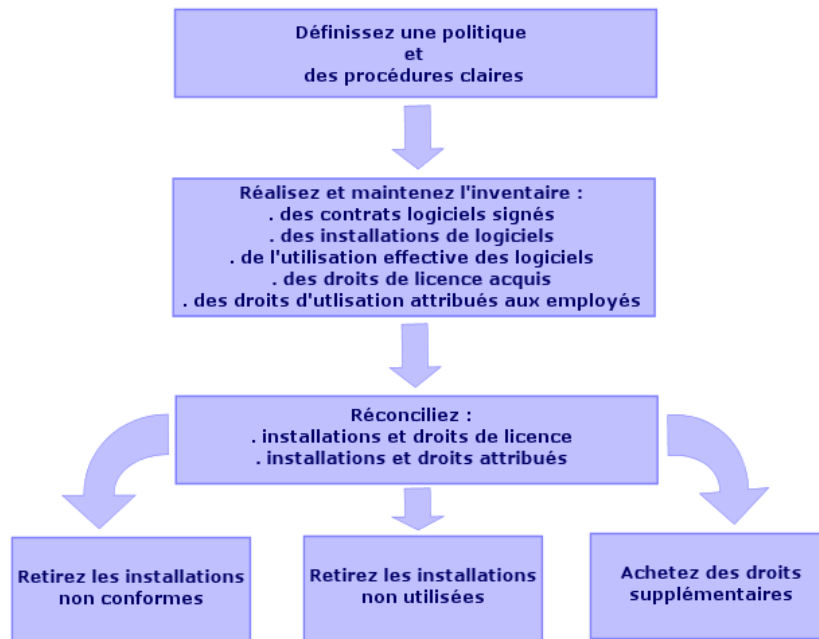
Définissez une politique
et
des procédures claires

Réalisez et maintenez l'inventaire :
. des contrats logiciels signés
. des installations de logiciels
. de l'utilisation effective des logiciels
. des droits de licence acquis
. des droits d'utlisation attribués aux employés

Réconciliez :
. installations et droits de licence
. installations et droits attribués

Retirez les installations non conformes

Retirez les installations non utilisées

Achetez des droits supplémentaires